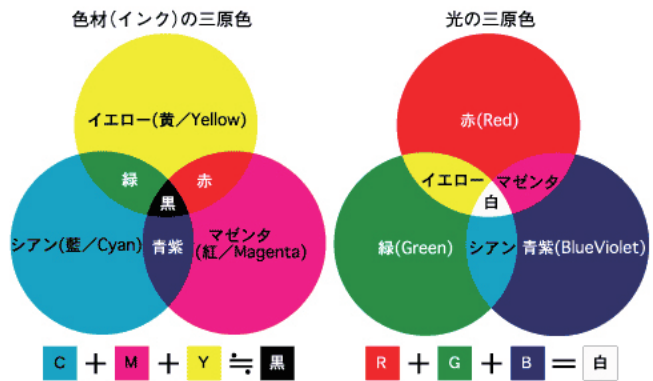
色材(インク)の三原色

イエロー(黄/Yellow)

緑

赤

黒

シアン(藍/Cyan)

青紫

マゼンタ
(紅/Magenta)

C + M + Y ≒ 黒

光の三原色

赤(Red)

イエロー

マゼンタ

白

緑(Green)

シアン

青紫(BlueViolet)

R + G + B = 白